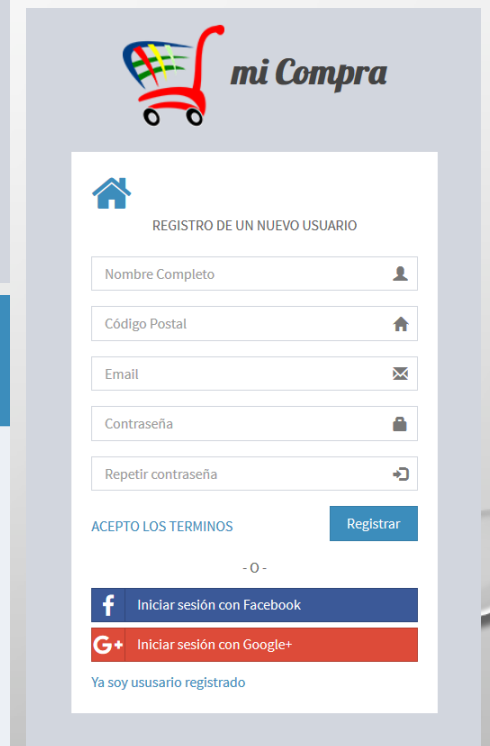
mi Compra

REGISTRO DE UN NUEVO USUARIO

Nombre Completo

Código Postal

Email

Contraseña

Repetir contraseña

ACEPTO LOS TERMINOS

Registrar

- O -

f Iniciar sesión con Facebook

G+ Iniciar sesión con Google+

Ya soy ususario registrado